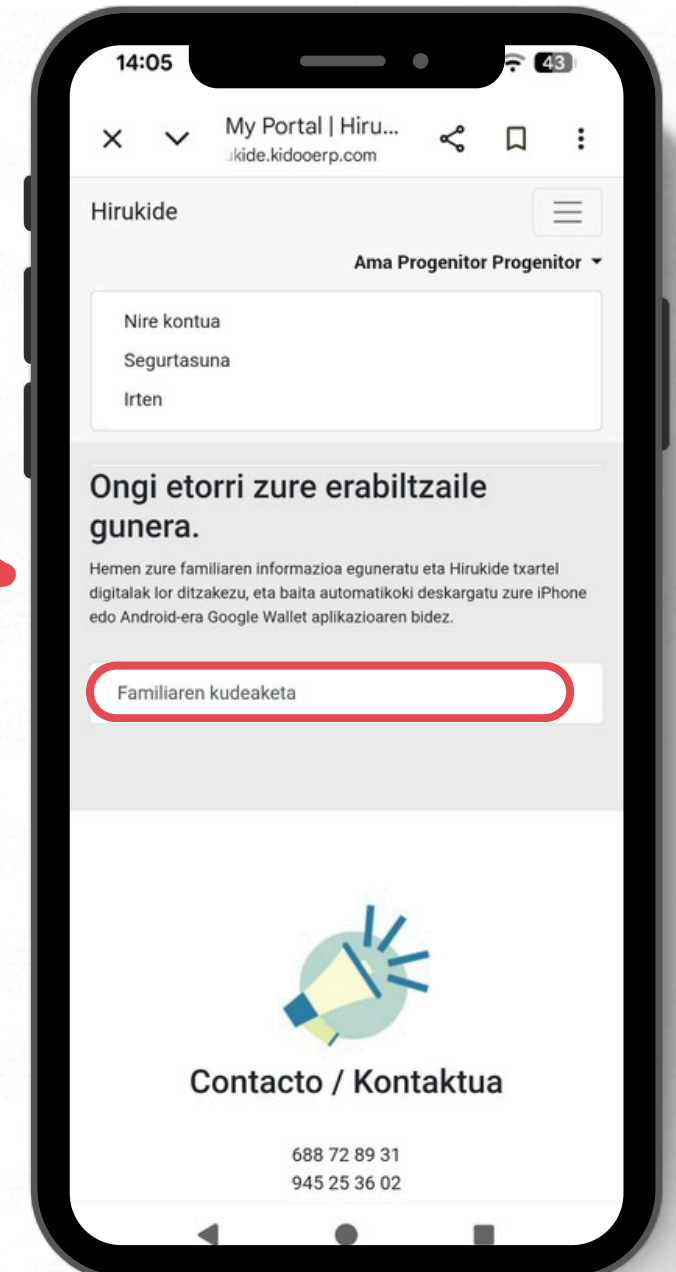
14:05

43

My Portal | Hiru...
ukide.kidooerp.com

Hirukide

Ama Progenitor Progenitor

Nire kontua

Segurtasuna

Irten

Ongi etorri zure erabiltzaile gunera.

Hemen zure familiaren informazioa eguneratu eta Hirukide txartel digitalak lor ditzakezu, eta baita automatikoki deskargatu zure iPhone edo Android-era Google Wallet aplikazioaren bidez.

Familiaren kudeaketa

Contacto / Kontaktua

688 72 89 31
945 25 36 02